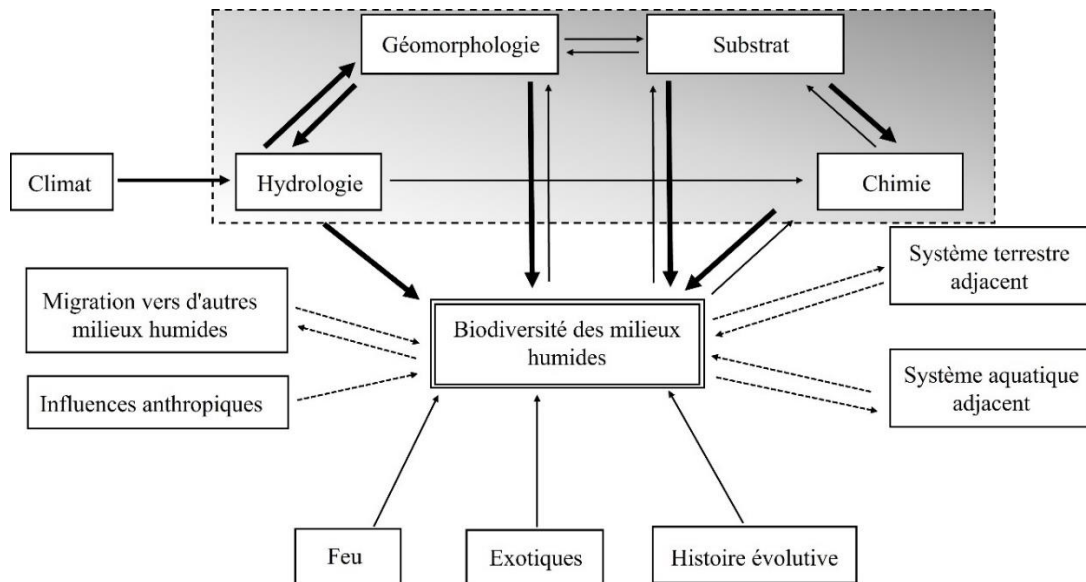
Géomorphologie

Substrat

Climat

Hydrologie

Chimie

Système terrestre adjacent

Migration vers d'autres milieux humides

Biodiversité des milieux humides

Système aquatique adjacent

Influences anthropiques

Feu

Exotiques

Histoire évolutive